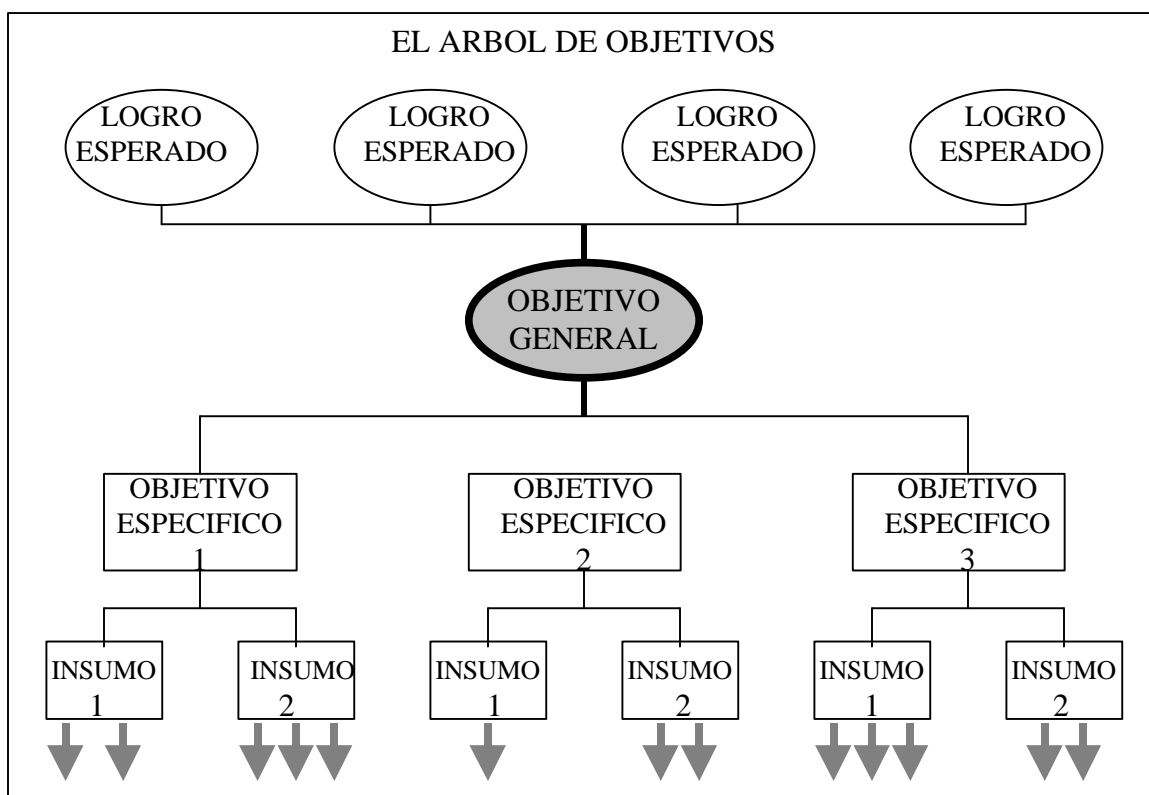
EL ARBOL DE OBJETIVOS

LOGRO ESPERADO

LOGRO ESPERADO

LOGRO ESPERADO

LOGRO ESPERADO

OBJETIVO GENERAL

OBJETIVO ESPECIFICO 1

OBJETIVO ESPECIFICO 2

OBJETIVO ESPECIFICO 3

INSUMO 1

INSUMO 2

INSUMO 1

INSUMO 2

INSUMO 1

INSUMO 2